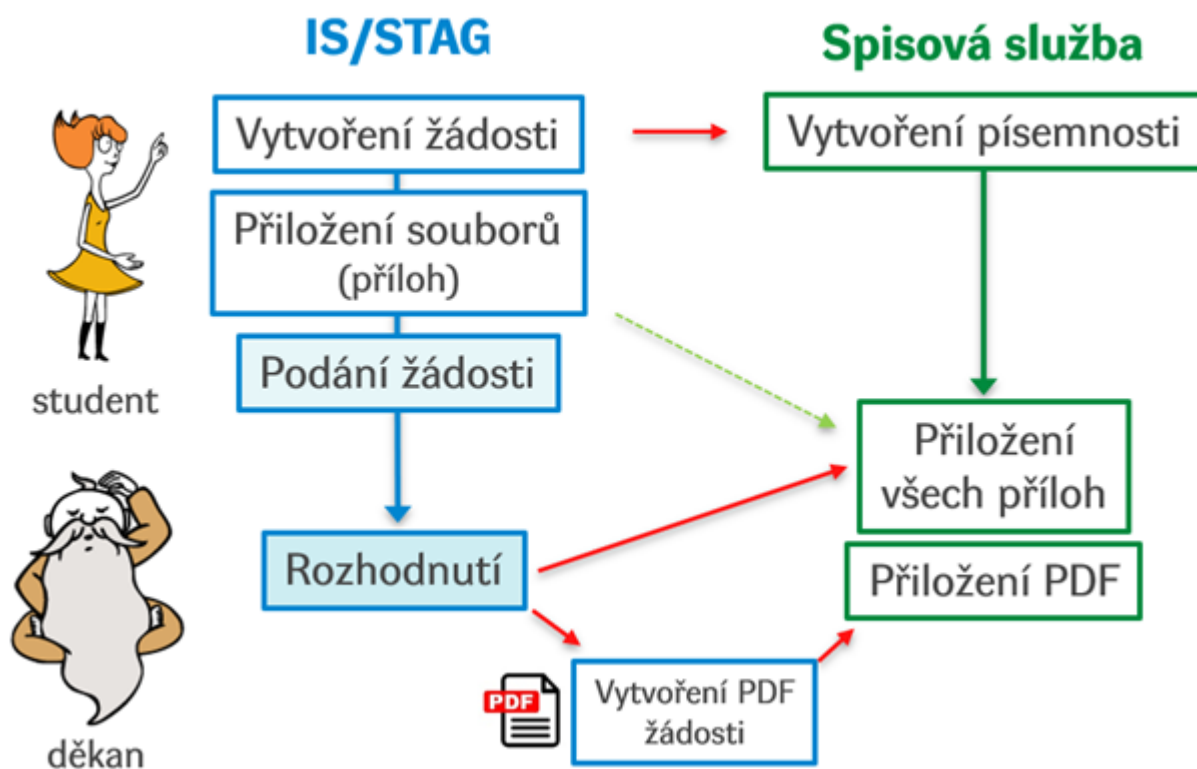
IS/STAG

Spisová služba

student

Vytvoření žádosti

Vytvoření písemnosti

Přiložení souborů (příloh)

Podání žádosti

Přiložení všech příloh

děkan

Rozhodnutí

Přiložení PDF

PDF

Vytvoření PDF žádosti